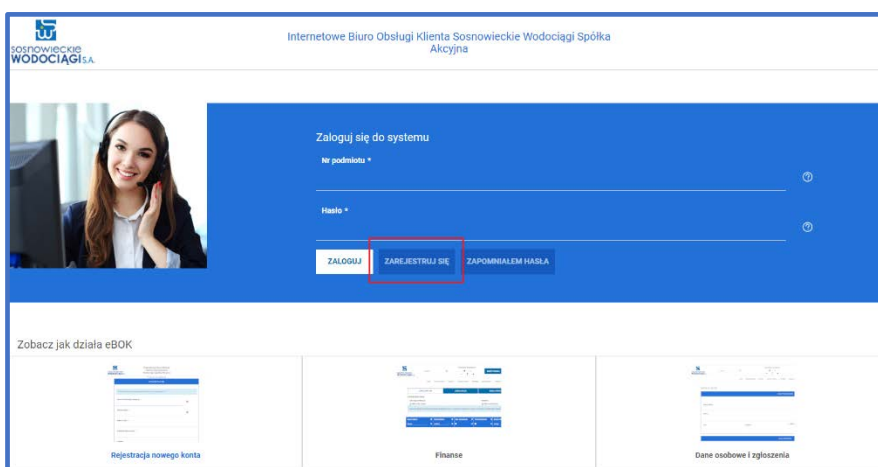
SOSNOWIECKIE WODOCIĄGI S.A.

Internetowe Biuro Obsługi Klienta Sosnowieckie Wodociągi Spółka Akcyjna

Zaloguj się do systemu

Nr podmiotu *

Hasło *

ZALOGUJ

ZAREJESTRUJ SIĘ

ZAPOMNIAŁEM HASŁA

Zobacz jak działa eBOK

Rejestracja nowego konta

Finanse

Dane osobowe i zgłoszenia